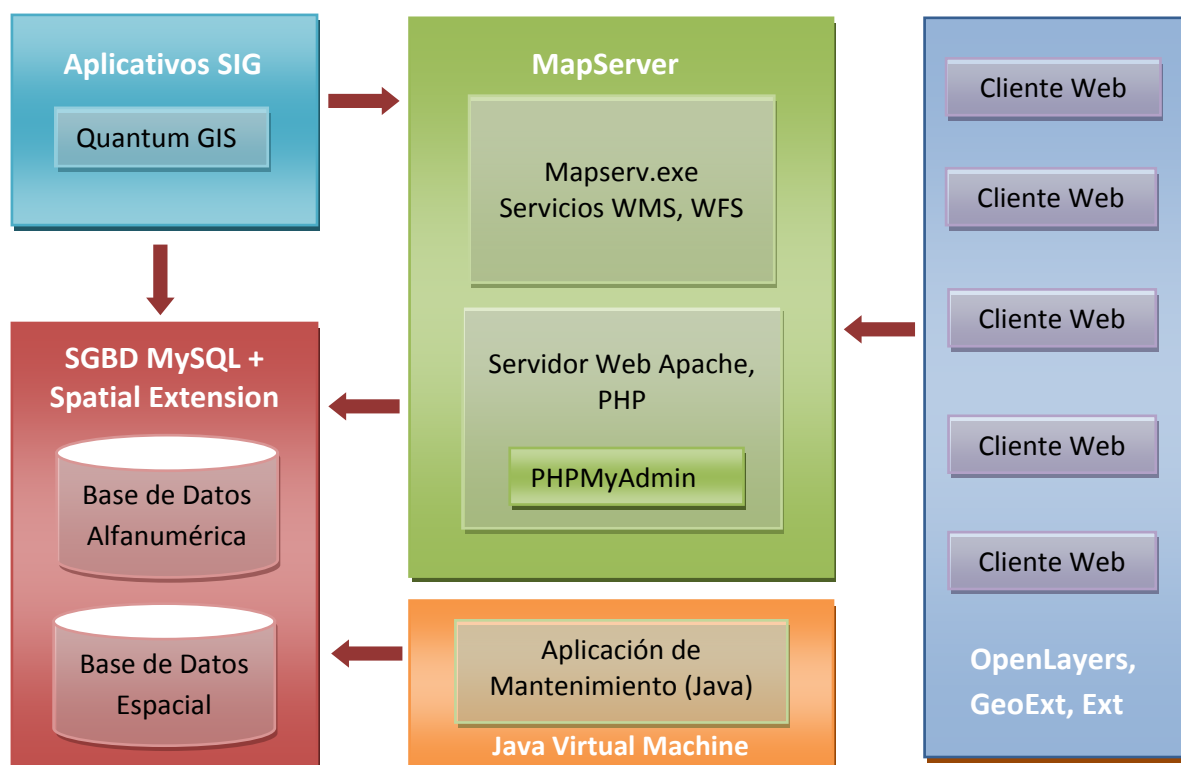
Aplicativos SIG

Quantum GIS

MapServer

Mapserv.exe
Servicios WMS, WFS

Servidor Web Apache, PHP

PHPMyAdmin

Cliente Web

Cliente Web

Cliente Web

Cliente Web

Cliente Web

OpenLayers, GeoExt, Ext

SGBD MySQL + Spatial Extension

Base de Datos Alfanumérica

Base de Datos Espacial

Aplicación de Mantenimiento (Java)

Java Virtual Machine